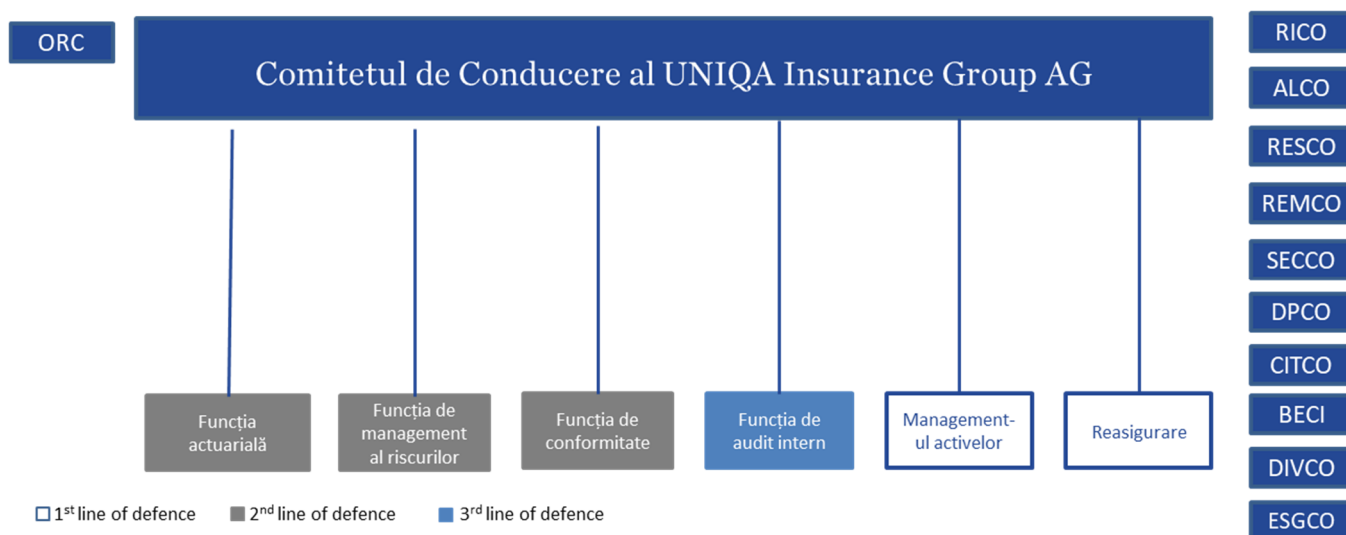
ORC

Comitetul de Conducere al UNIQA Insurance Group AG

RICO
ALCO
RESCO
REMCO
SECCO
DPCO
CITCO
BECI
DIVCO
ESGCO

Funcția actuarială

Funcția de management al riscurilor

Funcția de conformitate

Funcția de audit intern

Management-ul activelor

Reasigurare

$1^{st}$ line of defence $2^{nd}$ line of defence $3^{rd}$ line of defence